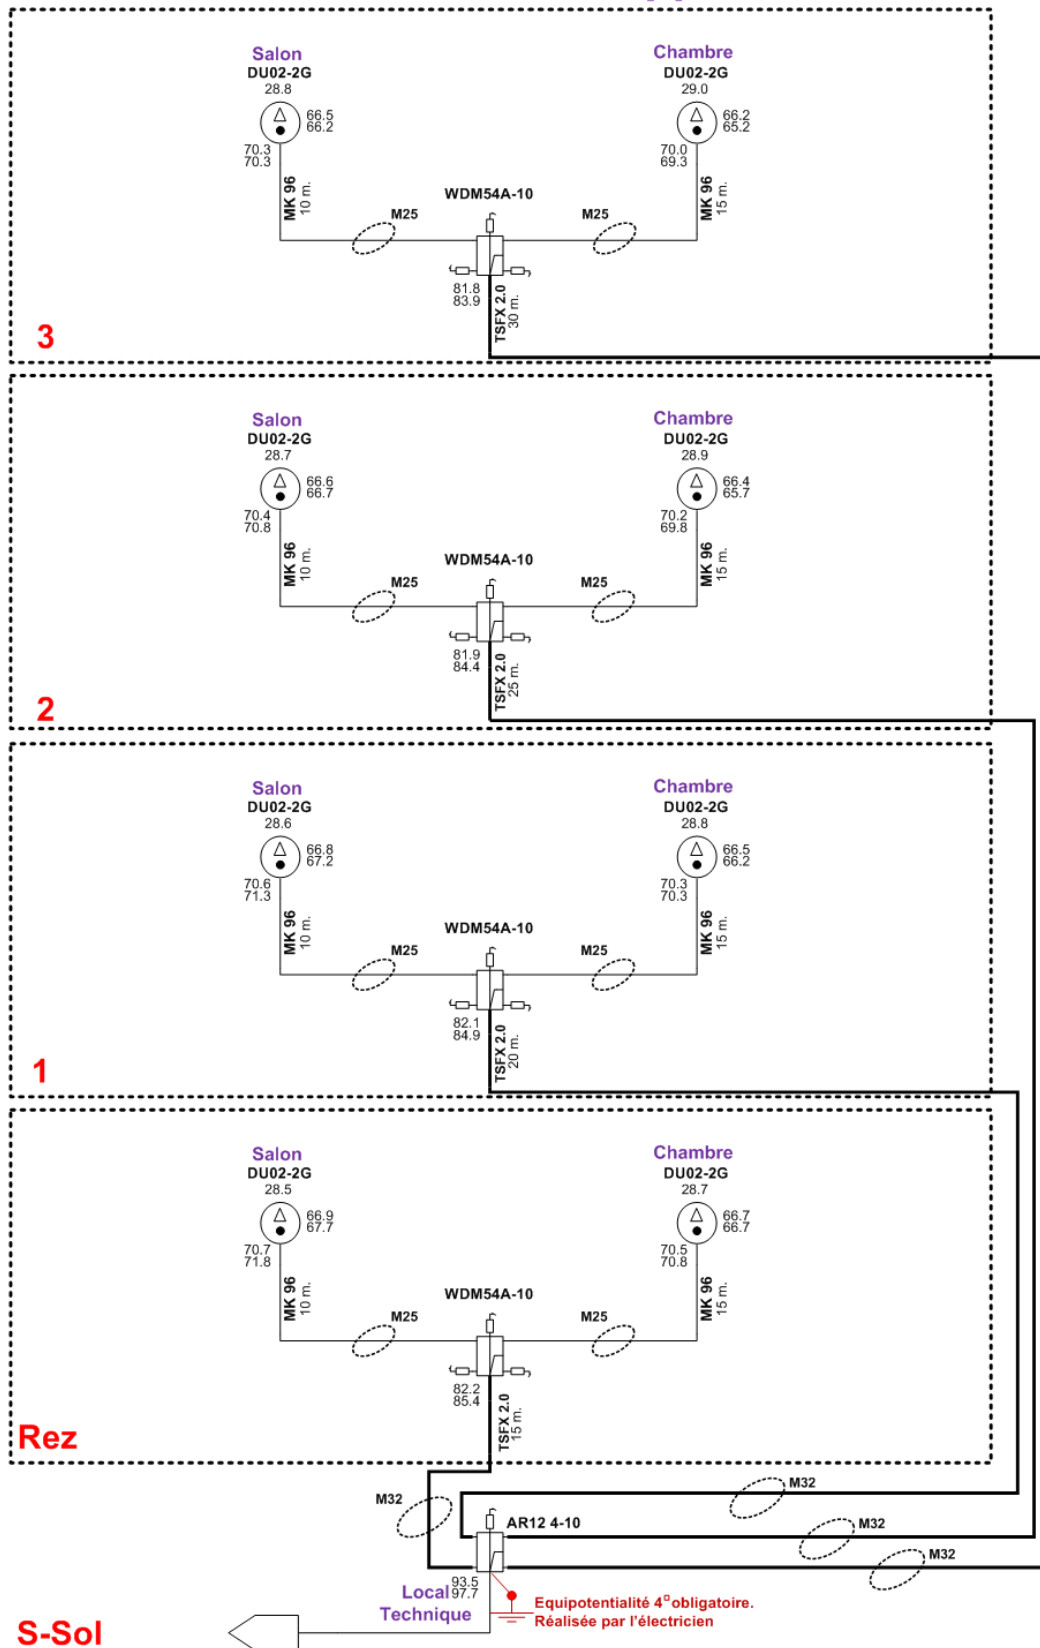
Salon
DU02-2G
28.8
66.5
66.2
70.3
70.3
MK 96
10 m.

Chambre
DU02-2G
29.0
66.2
65.2
70.0
69.3
MK 96
15 m.

WDM54A-10
M25
M25
81.8
83.9
TSFX 2.0
30 m.

3

Salon
DU02-2G
28.7
66.6
66.7
70.4
70.8
MK 96
10 m.

Chambre
DU02-2G
28.9
66.4
65.7
70.2
69.8
MK 96
15 m.

WDM54A-10
M25
M25
81.9
84.4
TSFX 2.0
25 m.

2

Salon
DU02-2G
28.6
66.8
67.2
70.6
71.3
MK 96
10 m.

Chambre
DU02-2G
28.8
66.5
66.2
70.3
70.3
MK 96
15 m.

WDM54A-10
M25
M25
82.1
84.9
TSFX 2.0
20 m.

1

Salon
DU02-2G
28.5
66.9
67.7
70.7
71.8
MK 96
10 m.

Chambre
DU02-2G
28.7
66.7
66.7
70.5
70.8
MK 96
15 m.

WDM54A-10
M25
M25
82.2
85.4
TSFX 2.0
15 m.

Rez

M32
M32
M32
M32
AR12 4-10
93.5
97.7
Local
Technique
Equipotentialité 4$^{o}$obligatoire.
Réalisée par l'électricien

S-Sol